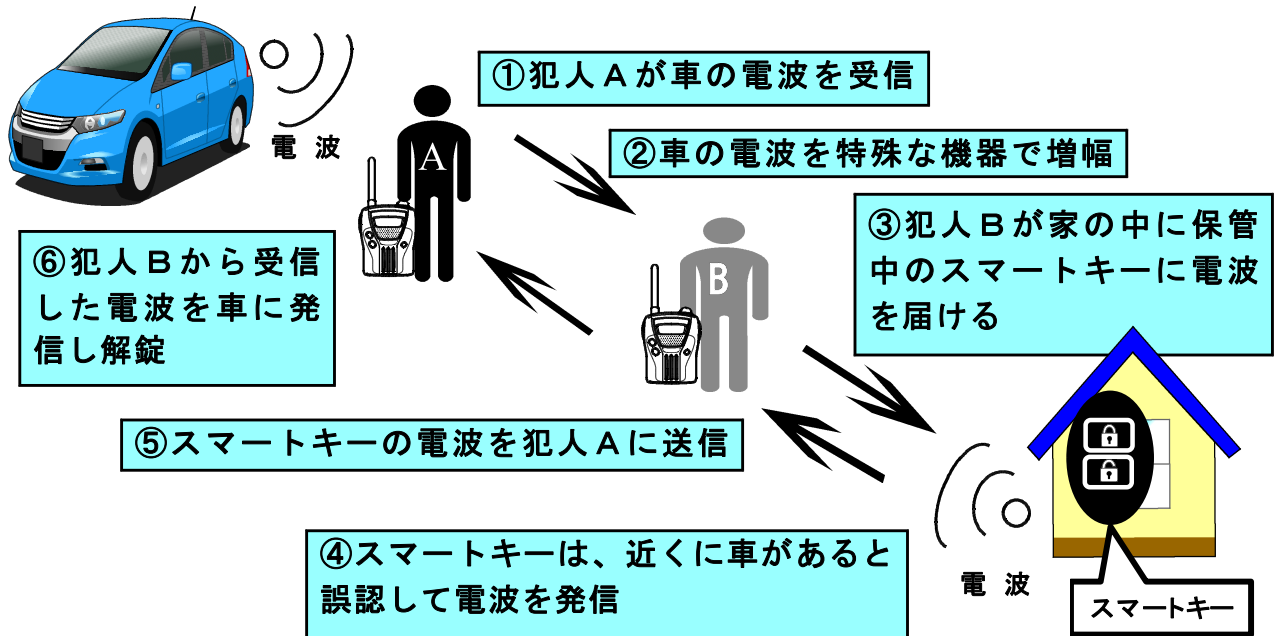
①犯人Aが車の電波を受信

電波

A

②車の電波を特殊な機器で増幅

③犯人Bが家の中に保管中のスマートキーに電波を届ける

⑥犯人Bから受信した電波を車に発信し解錠

B

⑤スマートキーの電波を犯人Aに送信

④スマートキーは、近くに車があると誤認して電波を発信

電波

スマートキー